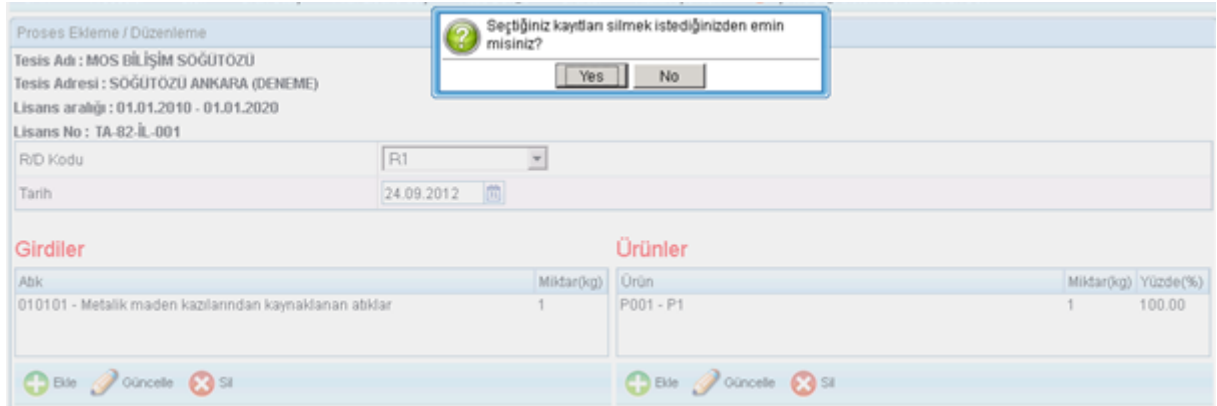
Proses Ekleme / Düzenleme

Seçtiğiniz kayıtları silmek istediğinizden emin misiniz?

Yes No

Tesis Adı : MOS BİLİŞİM SÖĞÜTÖZÜ
Tesis Adresi : SÖĞÜTÖZÜ ANKARA (DENEME)
Lisans aralığı : 01.01.2010 - 01.01.2020
Lisans No : TA-82-İL-001

| R/D Kodu | R1 |
|---|---|
| Tarih | 24.09.2012 |

Girdiler

| Atık | Miktar(kg) |
|---|---|
| 010101 - Metalik maden kazılarından kaynaklanan atıklar | 1 |

Ekle Güncelle Sil

Ürünler

| Ürün | Miktar(kg) | Yüzde(%) |
|---|---|---|
| P001 - P1 | 1 | 100.00 |

Ekle Güncelle Sil